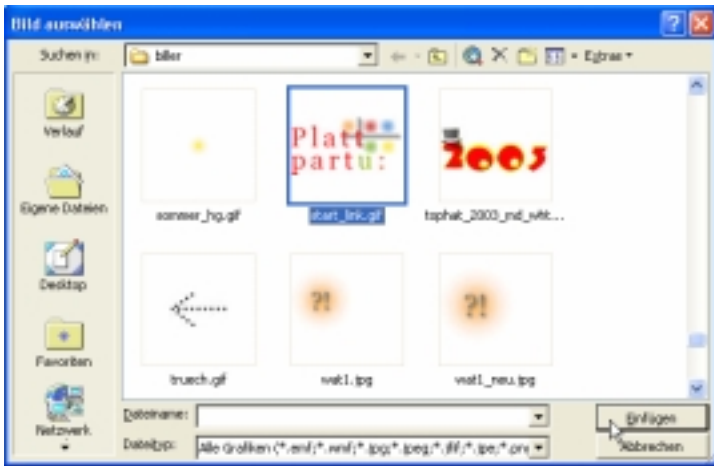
Bild auswählen

Suchen in: biler

Extras

Verlauf

Eigene Dateien

Desktop

Favoriten

Netzwerk

Plattpartu:

sommer_hg.gif

start_link.gif

2003

tophat_2003_md_wht...

?!

?!

truech.gif

wat1.jpg

wat1_neu.jpg

Dateiname:

Dateityp: Alle Grafiken (*.emf;*.wmf;*.jpg;*.jpeg;*.jfif;*.jpe;*.png

Einfügen

Abbrechen